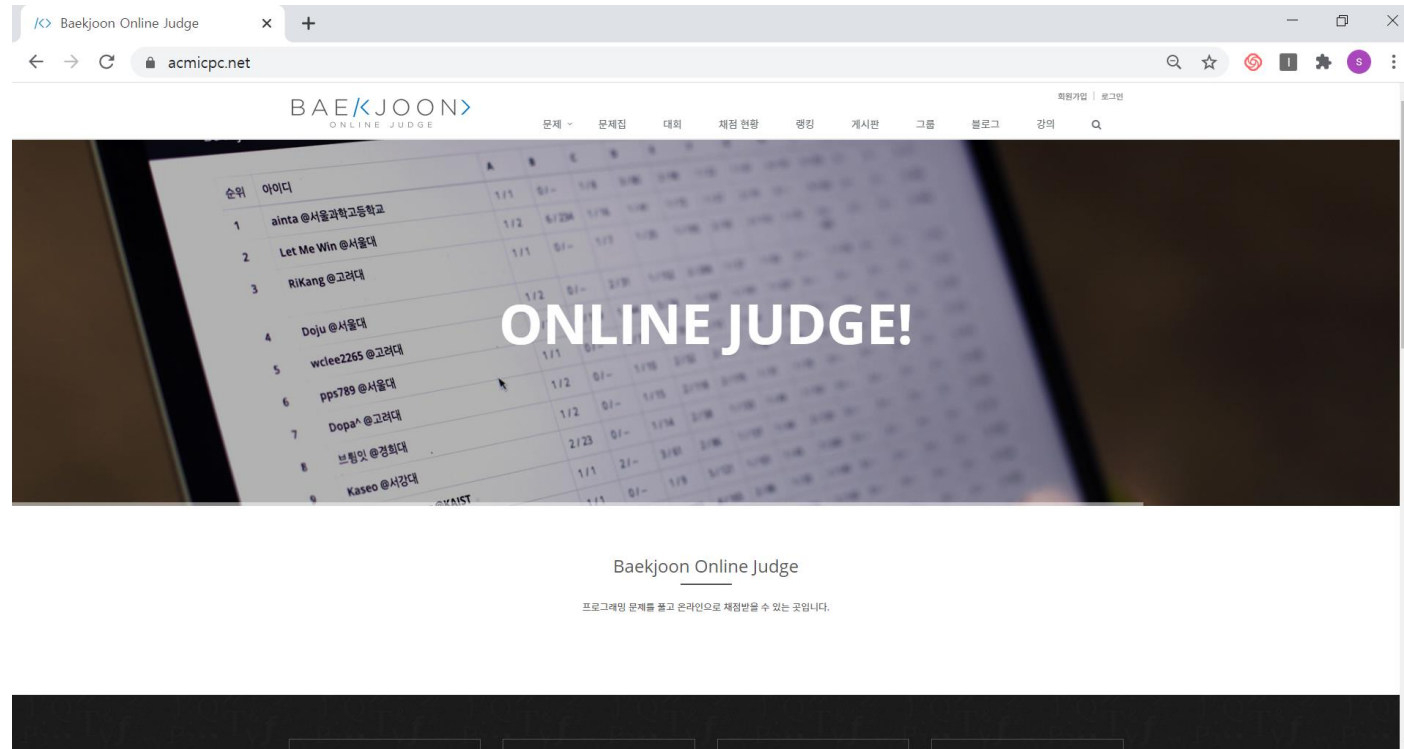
/<> Baekjoon Online Judge ×

acmicpc.net

BAEKJOON
ONLINE JUDGE

회원가입 | 로그인

문제 문제집 대회 채점 현황 랭킹 게시판 그룹 블로그 강의

순위 아이디
1 ainta @서울과학고등학교
2 Let Me Win @서울대
3 RiKang @고려대
4 Doju @서울대
5 wclee2265 @고려대
6 pps789 @서울대
7 Dopa^ @고려대
8 브링잇 @경희대
9 Kaseo @서강대

ONLINE JUDGE!

Baekjoon Online Judge

프로그래밍 문제를 풀고 온라인으로 채점받을 수 있는 곳입니다.